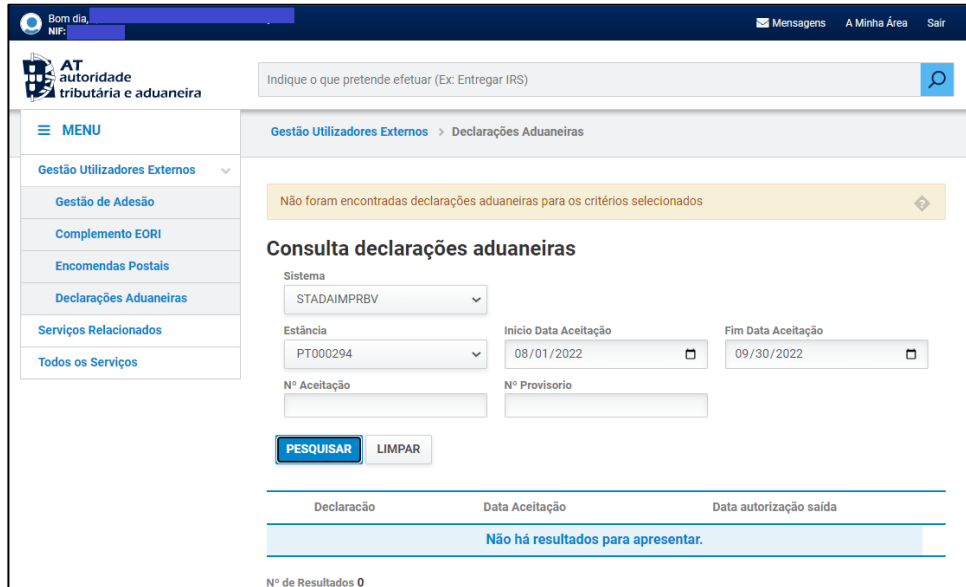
Bom dia,
NIF:

Mensagens A Minha Área Sair

AT autoridade tributária e aduaneira

Indique o que pretende efetuar (Ex: Entregar IRS)

MENU

Gestão Utilizadores Externos
Gestão de Adesão
Complemento EORI
Encomendas Postais
Declarações Aduaneiras
Serviços Relacionados
Todos os Serviços

Gestão Utilizadores Externos > Declarações Aduaneiras

Não foram encontradas declarações aduaneiras para os critérios selecionados

Consulta declarações aduaneiras

Sistema
STADAIMPRBV

Estância
PT000294

Inicio Data Aceitação
08/01/2022

Fim Data Aceitação
09/30/2022

Nº Aceitação

Nº Provisorio

PESQUISAR LIMPAR

| Declaracao | Data Aceitação | Data autorização saída |
|---|---|---|
| Não há resultados para apresentar. | | |

Nº de Resultados 0